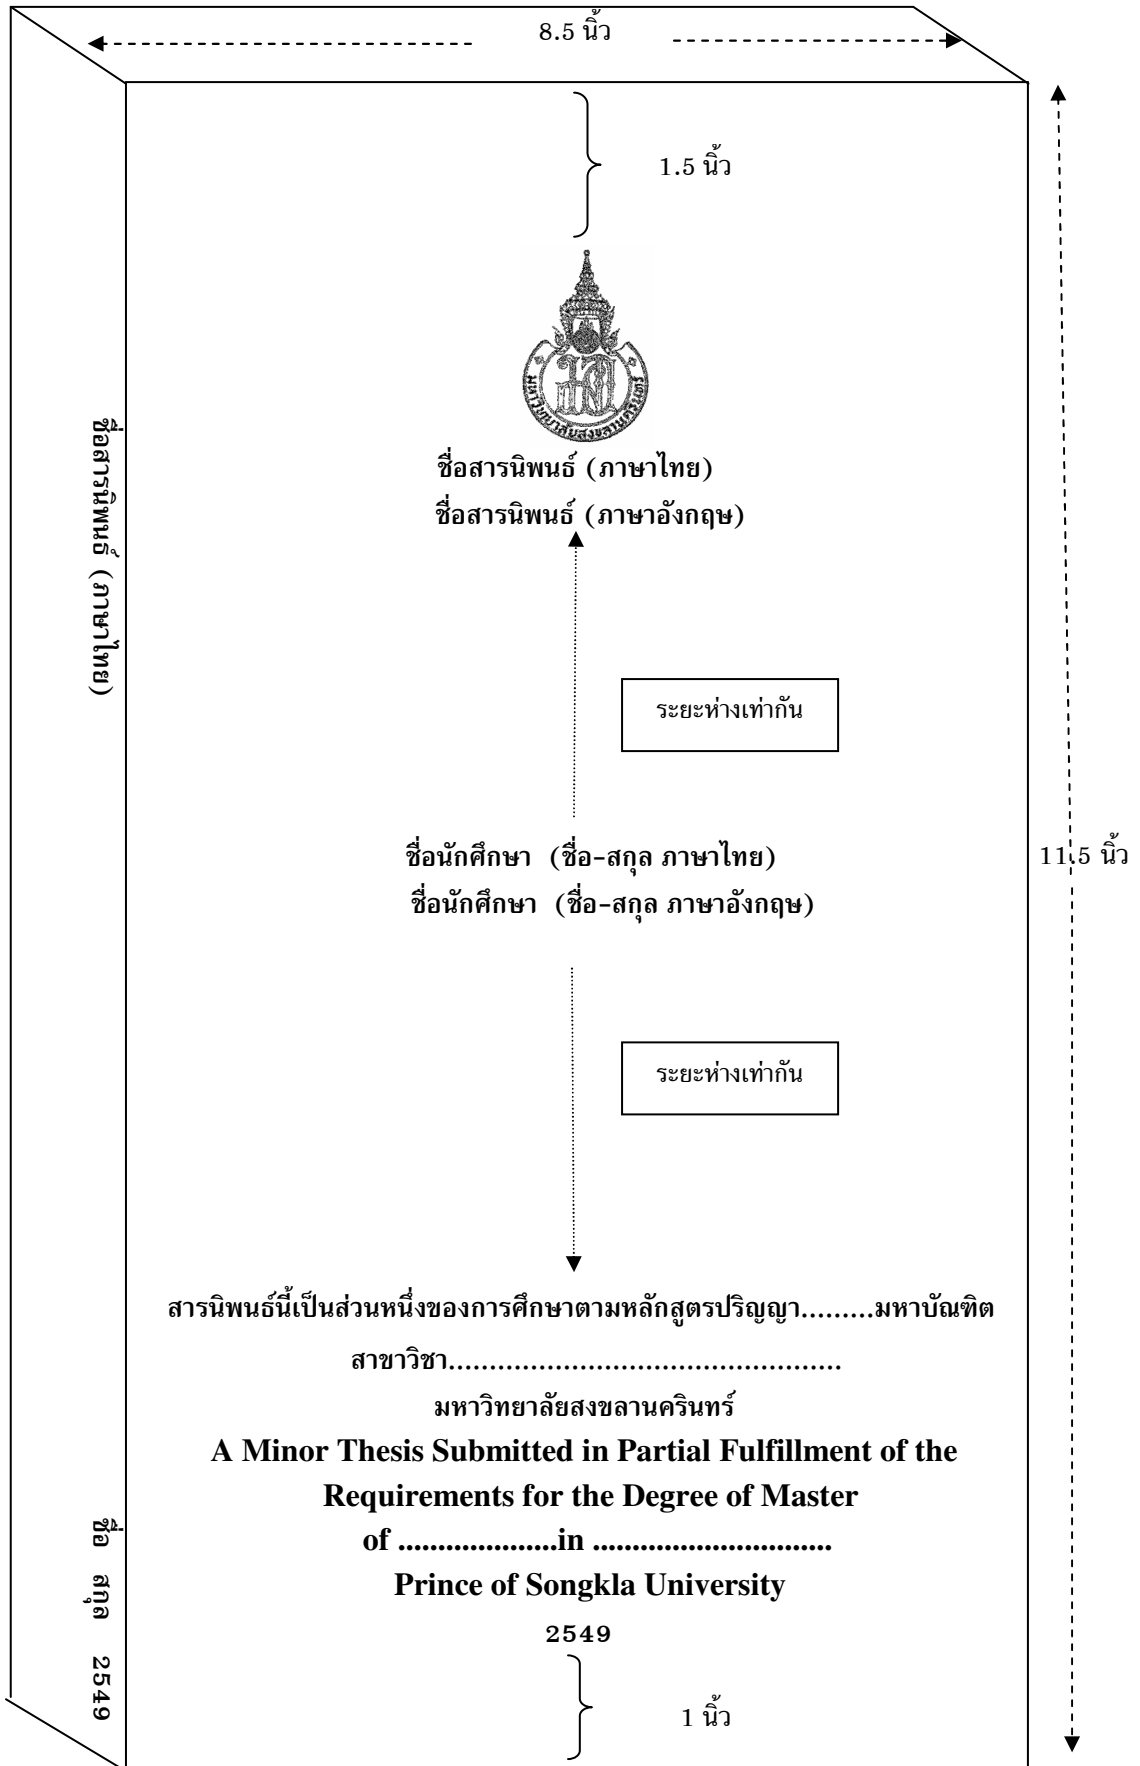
8.5 นิ้ว

1.5 นิ้ว

ชื่อสารนิพนธ์ ( ภาษาไทย)

ชื่อสารนิพนธ์ (ภาษาไทย)
ชื่อสารนิพนธ์ (ภาษาอังกฤษ)

ระยะห่างเท่ากัน

ชื่อนักศึกษา (ชื่อ-สกุล ภาษาไทย)
ชื่อนักศึกษา (ชื่อ-สกุล ภาษาอังกฤษ)

11.5 นิ้ว

ระยะห่างเท่ากัน

สารนิพนธ์นี้เป็นส่วนหนึ่งของการศึกษาตามหลักสูตรปริญญา.........มหาบัณฑิต
สาขาวิชา..............................................
มหาวิทยาลัยสงขลานครินทร์
A Minor Thesis Submitted in Partial Fulfillment of the Requirements for the Degree of Master of ...................in .............................
Prince of Songkla University
2549

ชื่อ สกุล 2549

1 นิ้ว